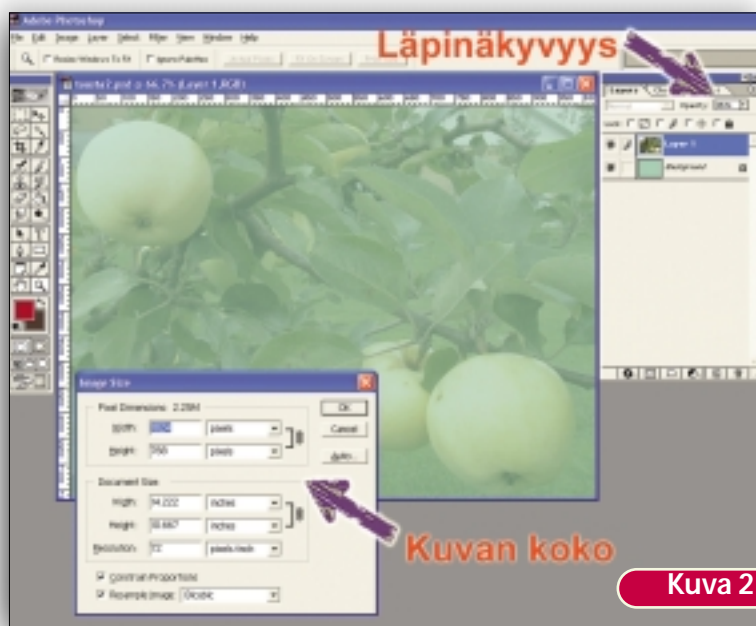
Adobe Photoshop

File Edit Image Layer Select Filter View Window Help

Resize Windows To Fit Ignore Palettes

Läpinäkyvyys

Layers

Opacity: 100%

Layer 1

Background

Image Size

Pixel Dimensions: 2.29M

Width: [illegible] pixels

Height: 550 pixels

OK

Cancel

Auto...

Document Size

Width: 14.222 inches

Height: 10.667 inches

Resolution: 72 pixels/inch

Constrain Proportions

Resample Image: Bicubic

Kuvan koko

Kuva 2